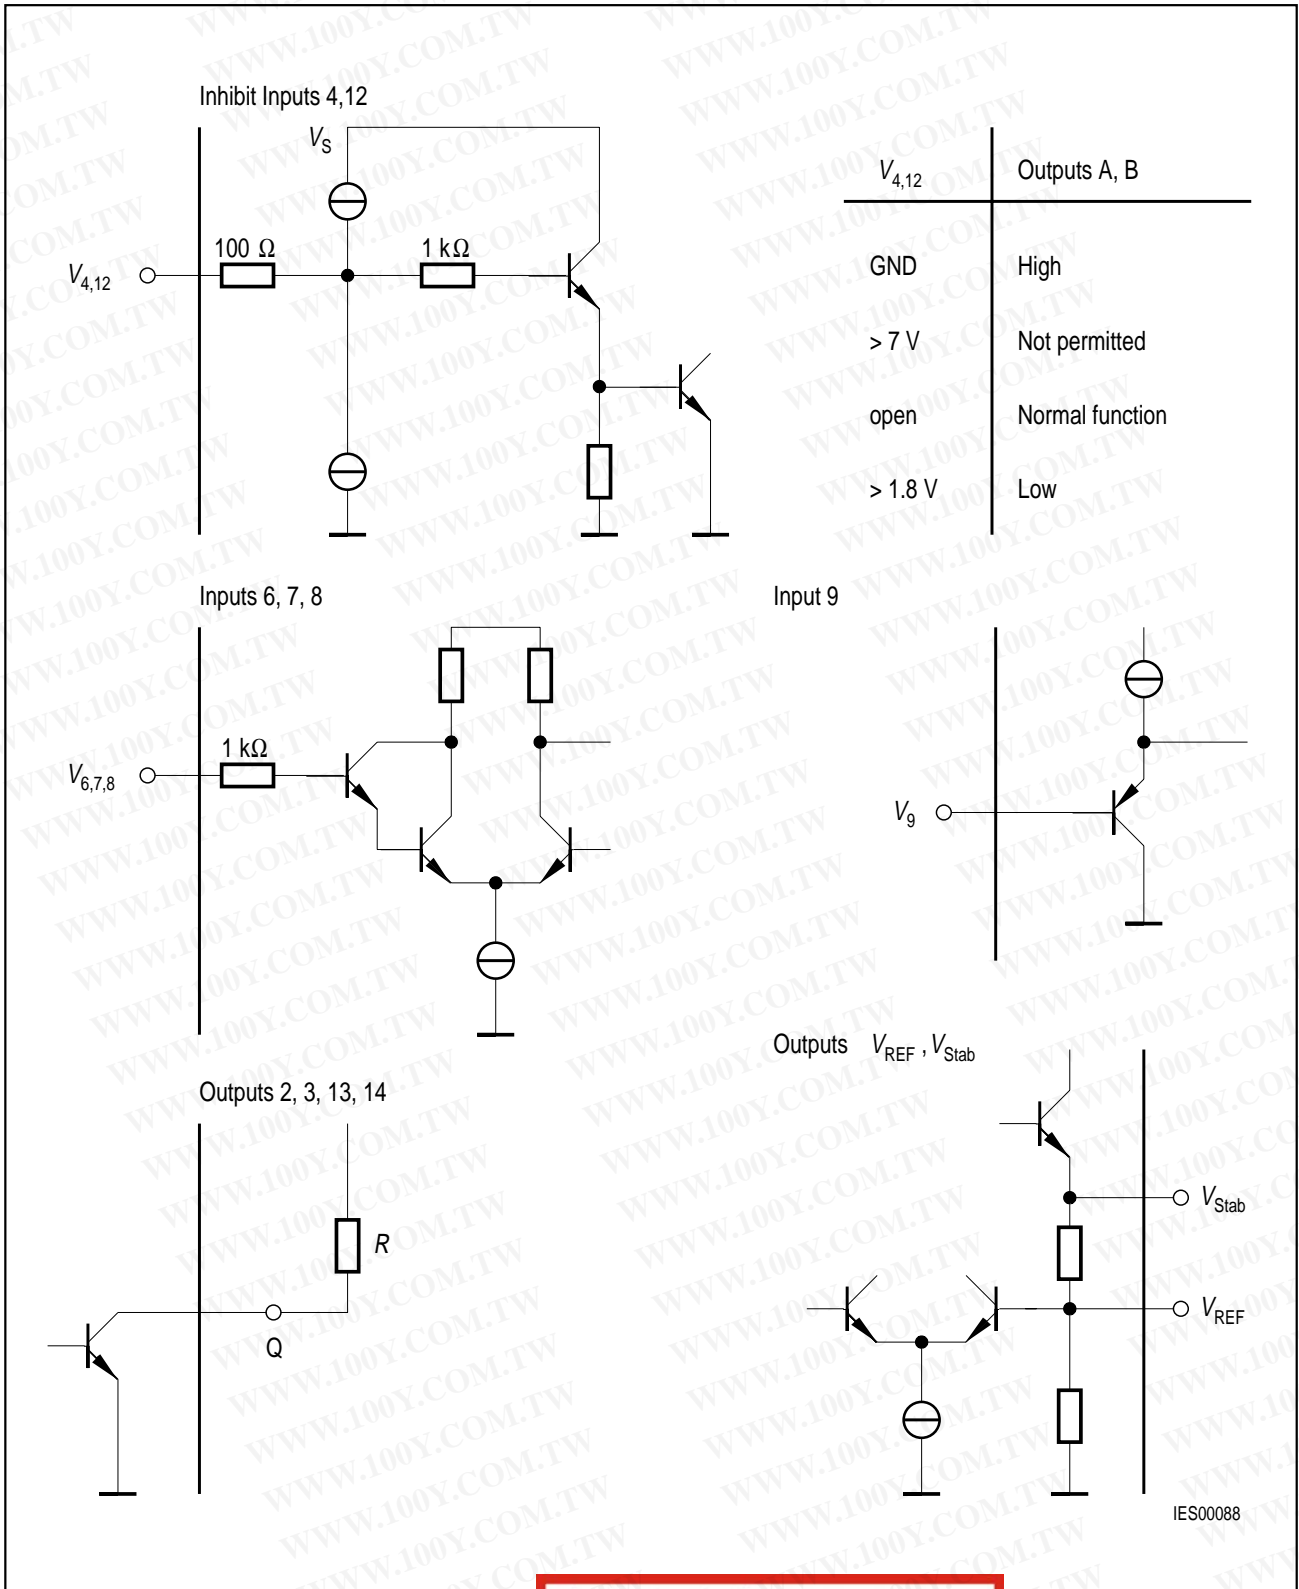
Inhibit Inputs 4,12

$V_S$

100 Ω

1 kΩ

$V_{4,12}$

| $V_{4,12}$ | Outputs A, B |
|---|---|
| GND | High |
| > 7 V | Not permitted |
| open | Normal function |
| > 1.8 V | Low |

Inputs 6, 7, 8

1 kΩ

$V_{6,7,8}$

Input 9

$V_9$

Outputs $V_{REF}$ , $V_{Stab}$

Outputs 2, 3, 13, 14

R

Q

$V_{Stab}$

$V_{REF}$

IES00088

WWW.100Y.COM.TW